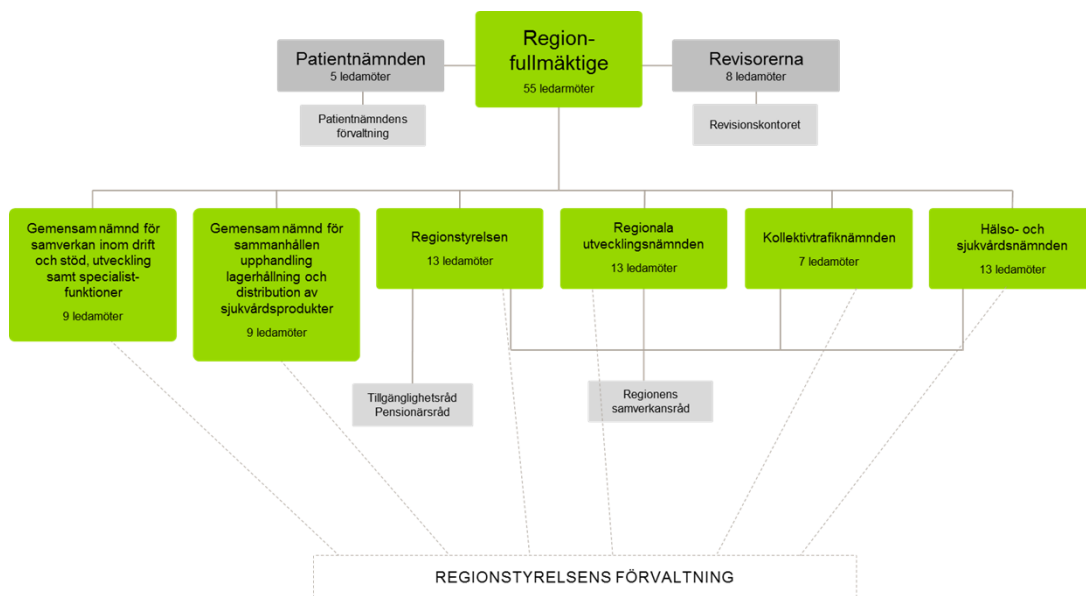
Region-fullmäktige
55 ledamöter

Patientnämnden
5 ledamöter

Patientnämndens förvaltning

Revisorerna
8 ledamöter

Revisionskontoret

Gemensam nämnd för samverkan inom drift och stöd, utveckling samt specialist-funktioner
9 ledamöter

Gemensam nämnd för sammanhållen upphandling lagerhållning och distribution av sjukvårdsprodukter
9 ledamöter

Regionstyrelsen
13 ledamöter

Regionala utvecklingsnämnden
13 ledamöter

Kollektivtrafiknämnden
7 ledamöter

Hälso- och sjukvårdsnämnden
13 ledamöter

Tillgänglighetsråd
Pensionärsråd

Regionens samverkansråd

REGIONSTYRELSENS FÖRVALTNING